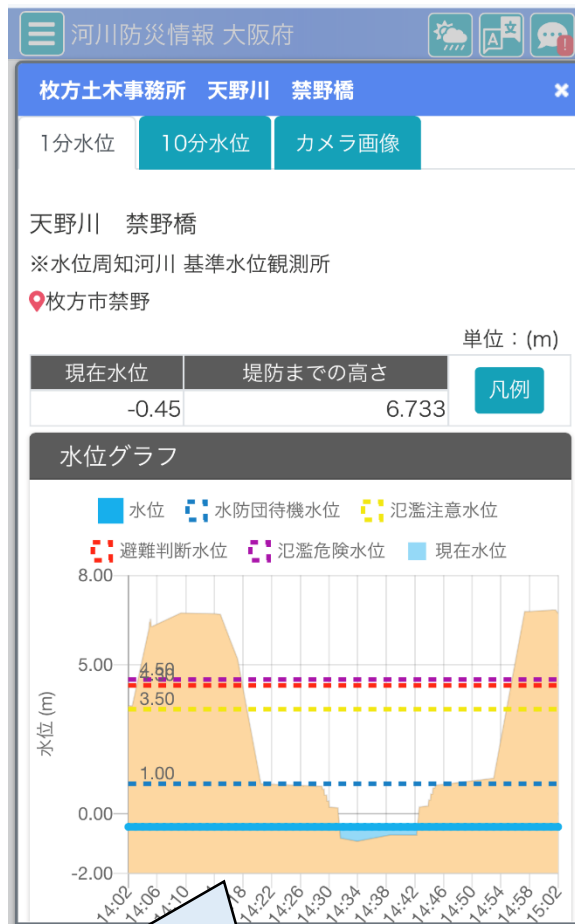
河川防災情報 大阪府

枚方土木事務所　天野川　禁野橋

1分水位 | 10分水位 | カメラ画像

天野川　禁野橋
※水位周知河川 基準水位観測所
枚方市禁野

単位：(m)

| 現在水位 | 堤防までの高さ |
|---|---|
| -0.45 | 6.733 |

凡例

水位グラフ

水位　水防団待機水位　氾濫注意水位
避難判断水位　氾濫危険水位　現在水位

8.00
5.00
4.50
4.30
3.50
1.00
0.00
-2.00

水位 (m)

14:02 14:06 14:10 14:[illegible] 14:18 14:22 14:26 14:30 14:34 14:38 14:42 14:46 14:50 14:54 14:58 15:02